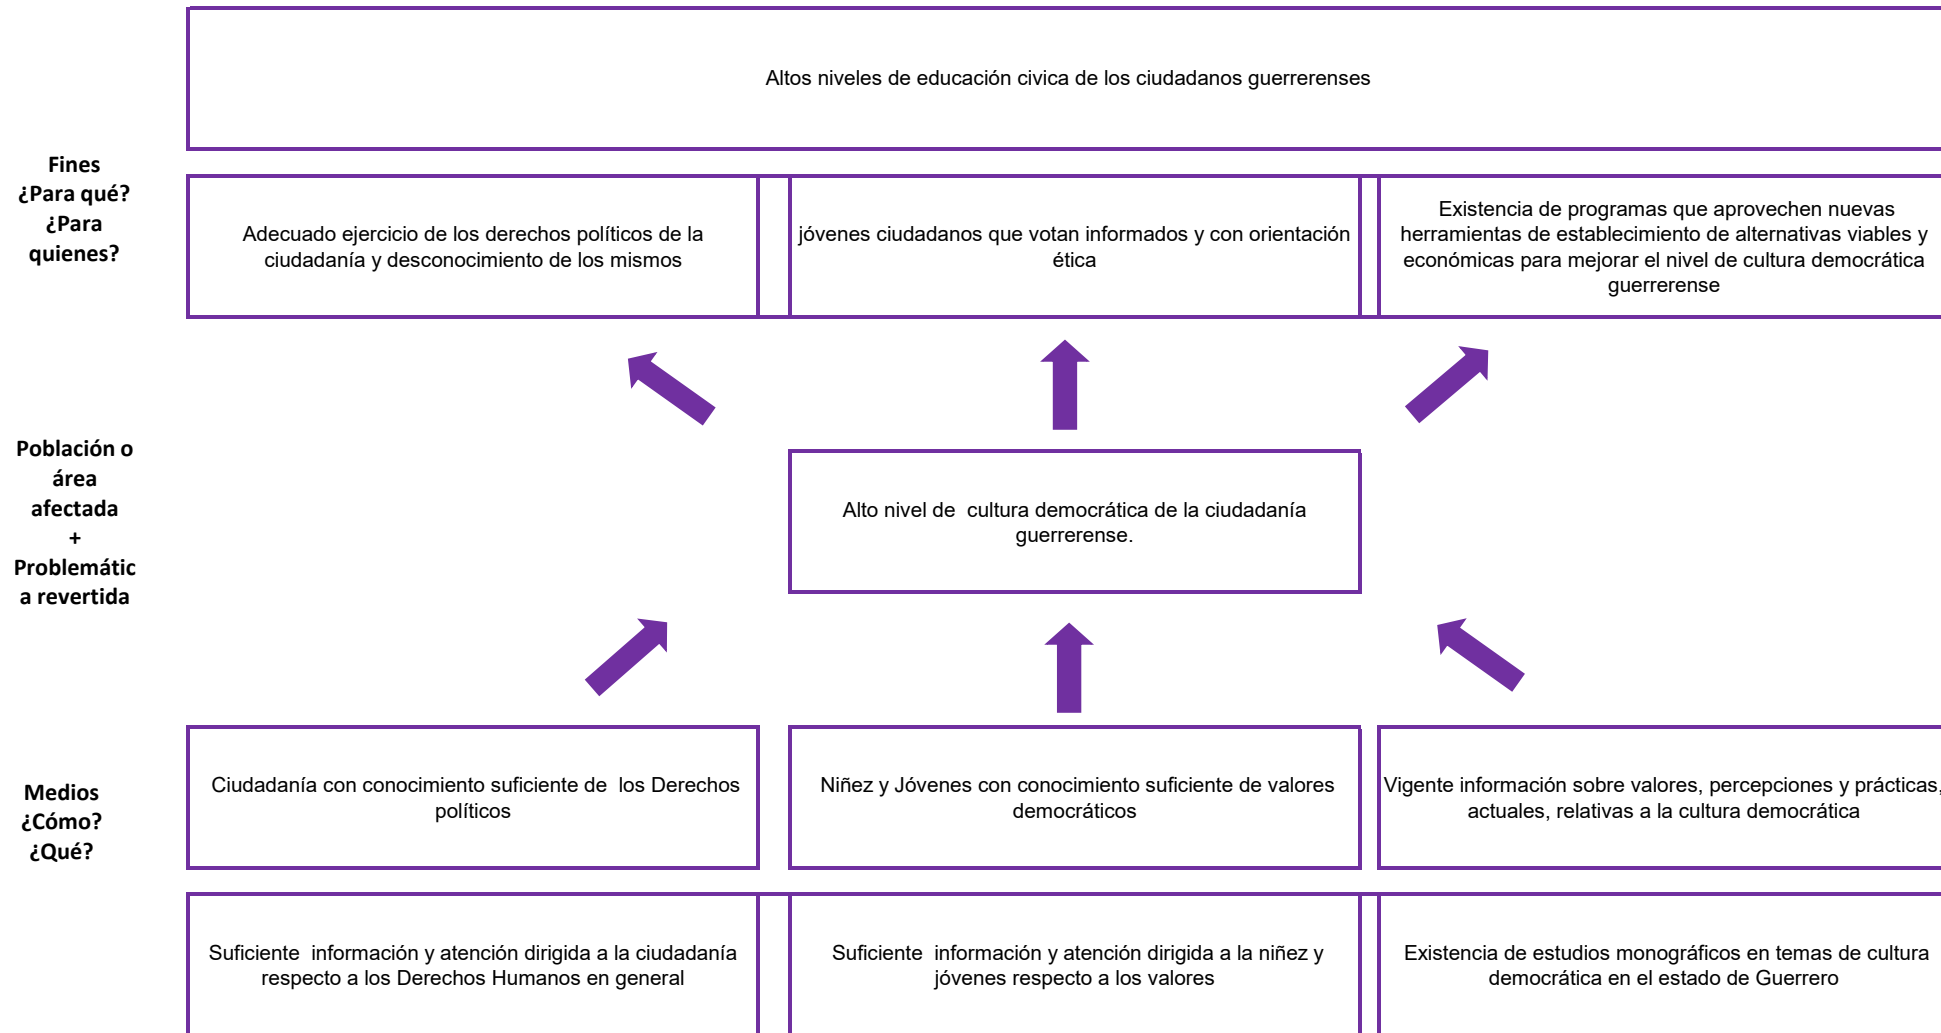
Altos niveles de educación civica de los ciudadanos guerrerenses

Fines
¿Para qué?
¿Para quienes?

Adecuado ejercicio de los derechos políticos de la ciudadanía y desconocimiento de los mismos

jóvenes ciudadanos que votan informados y con orientación ética

Existencia de programas que aprovechen nuevas herramientas de establecimiento de alternativas viables y económicas para mejorar el nivel de cultura democrática guerrerense

Población o área afectada
+
Problemática revertida

Alto nivel de cultura democrática de la ciudadanía guerrerense.

Medios
¿Cómo?
¿Qué?

Ciudadanía con conocimiento suficiente de los Derechos políticos

Niñez y Jóvenes con conocimiento suficiente de valores democráticos

Vigente información sobre valores, percepciones y prácticas, actuales, relativas a la cultura democrática

Suficiente información y atención dirigida a la ciudadanía respecto a los Derechos Humanos en general

Suficiente información y atención dirigida a la niñez y jóvenes respecto a los valores

Existencia de estudios monográficos en temas de cultura democrática en el estado de Guerrero